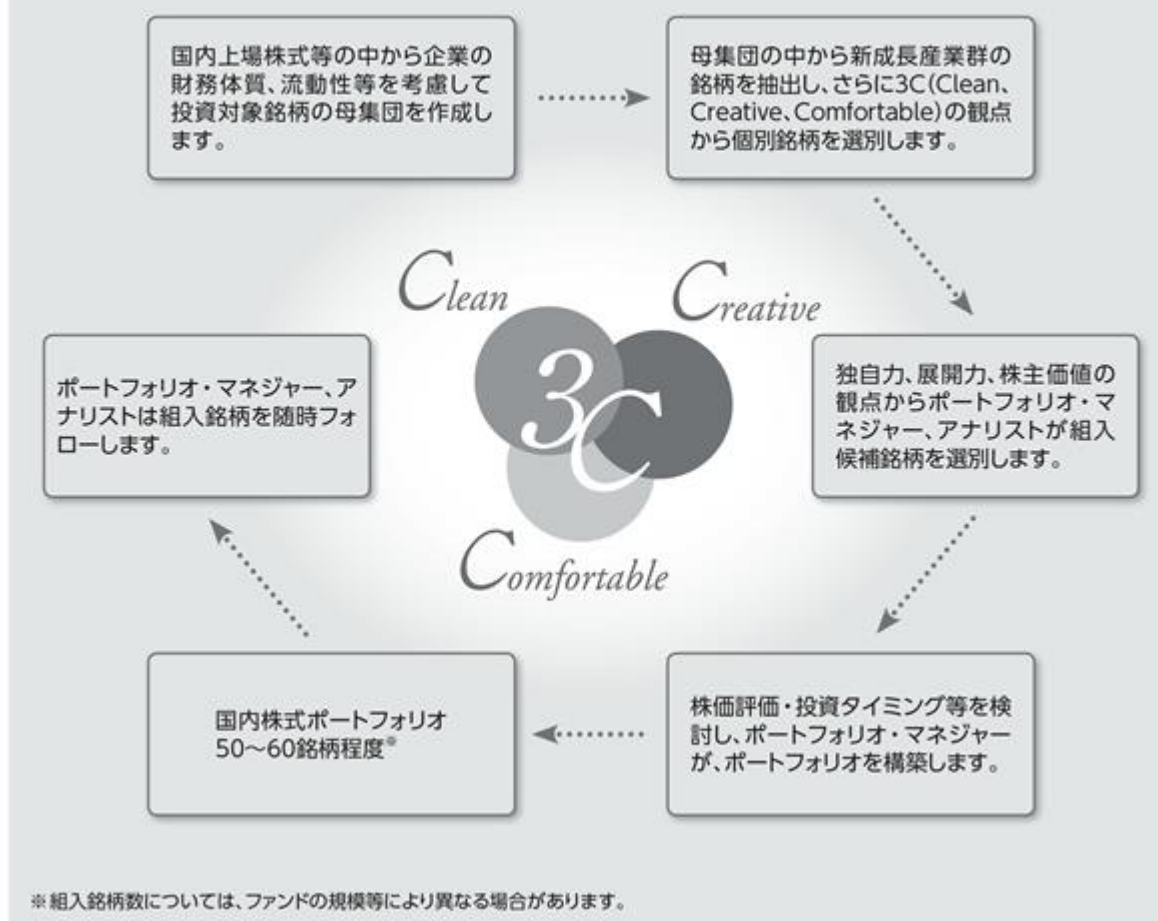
国内上場株式等の中から企業の財務体質、流動性等を考慮して投資対象銘柄の母集団を作成します。

母集団の中から新成長産業群の銘柄を抽出し、さらに3C(Clean、Creative、Comfortable)の観点から個別銘柄を選別します。

Clean

Creative

3C

Comfortable

独自力、展開力、株主価値の観点からポートフォリオ・マネジャー、アナリストが組入候補銘柄を選別します。

株価評価・投資タイミング等を検討し、ポートフォリオ・マネジャーが、ポートフォリオを構築します。

国内株式ポートフォリオ
50～60銘柄程度※

ポートフォリオ・マネジャー、アナリストは組入銘柄を随時フォローします。

※組入銘柄数については、ファンドの規模等により異なる場合があります。